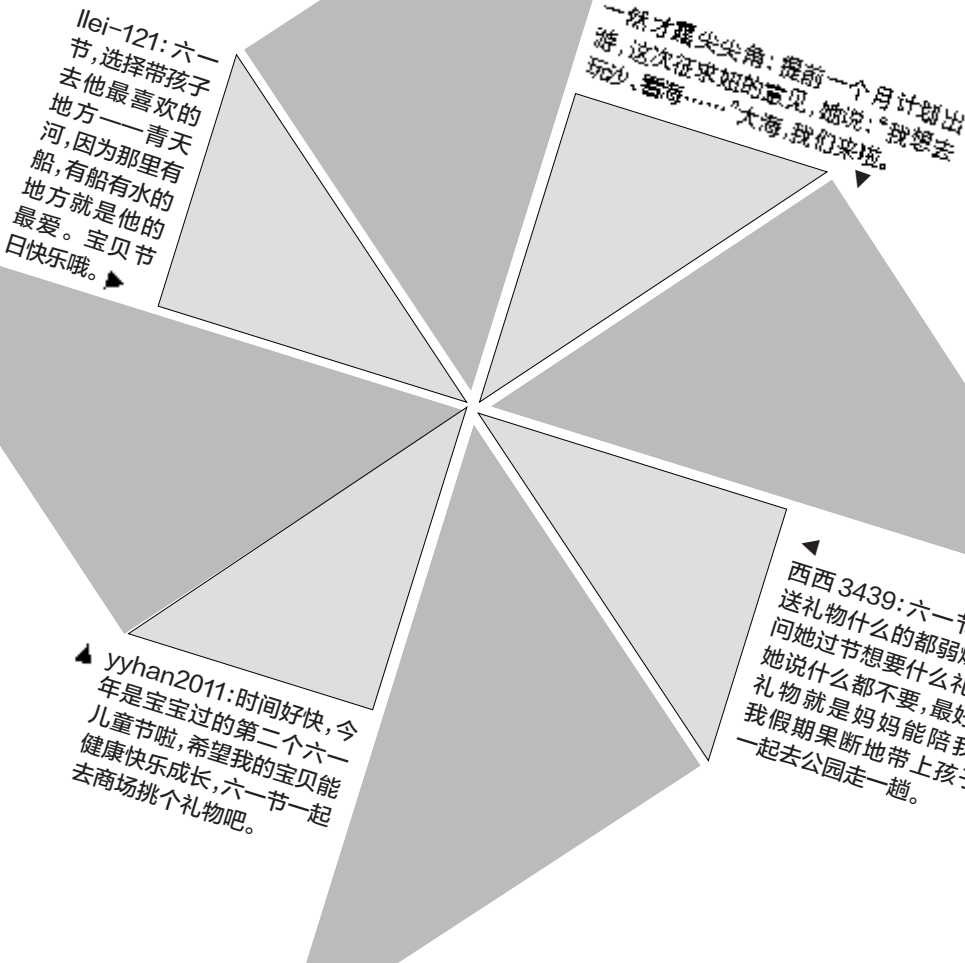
llei-121:六一节,选择带孩子去他最喜欢的地方——青天河,因为那里有船,有船有水的地方就是他的最爱。宝贝节日快乐哦。

一株才露尖尖角:提前一个月计划出游,这次征求姐的意见,她说:"我想去玩沙、看海……"大海,我们来啦。

西西 3439:六一节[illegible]送礼物什么的都弱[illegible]问她过节想要什么礼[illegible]她说什么都不要,最好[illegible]礼物就是妈妈能陪我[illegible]我假期果断地带上孩子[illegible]一起去公园走一趟。

yyhan2011:时间好快,今年是宝宝过的第二个六一儿童节啦,希望我的宝贝能健康快乐成长,六一节一起去商场挑个礼物吧。